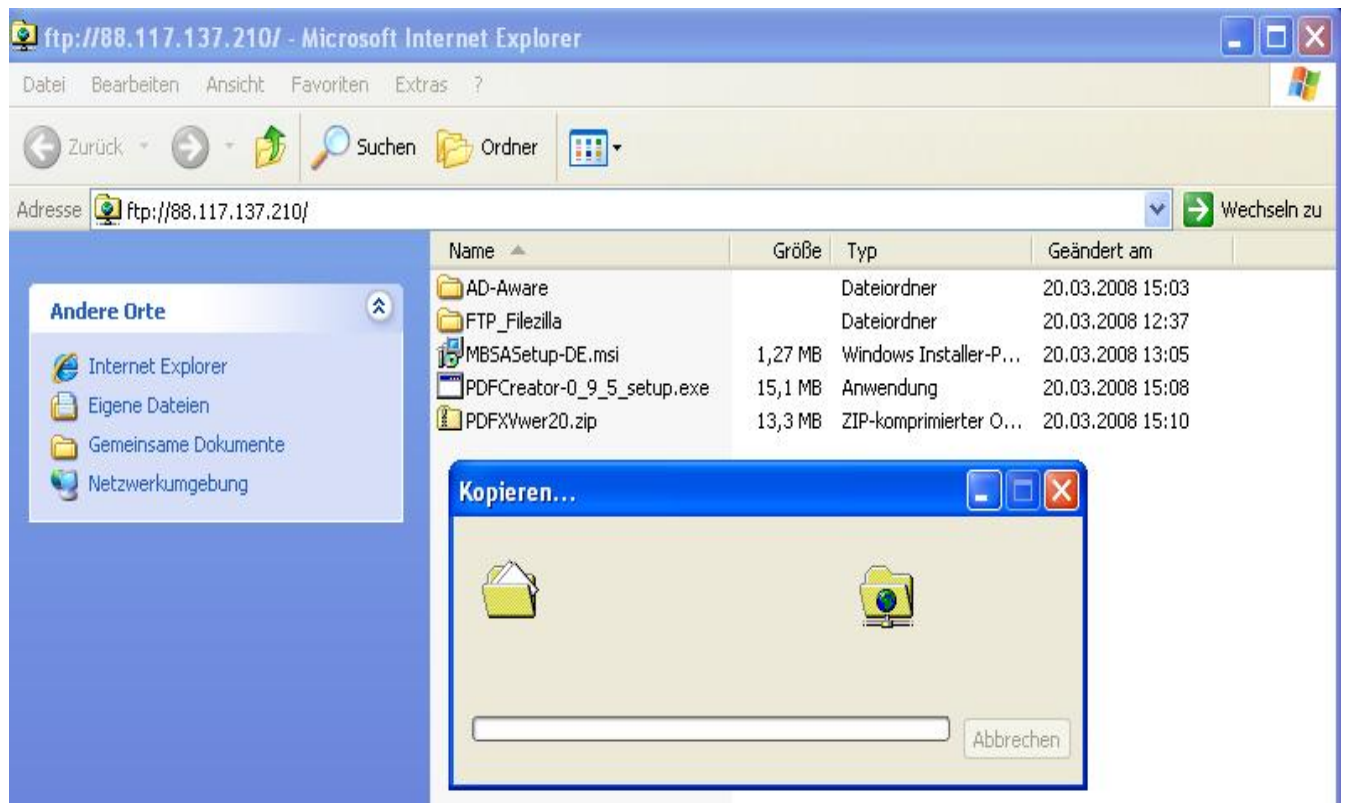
ftp://88.117.137.210/ - Microsoft Internet Explorer

Datei Bearbeiten Ansicht Favoriten Extras ?

Zurück Suchen Ordner

Adresse ftp://88.117.137.210/ Wechseln zu

Andere Orte

Internet Explorer
Eigene Dateien
Gemeinsame Dokumente
Netzwerkumgebung

| Name | Größe | Typ | Geändert am |
|---|---|---|---|
| AD-Aware | | Dateiordner | 20.03.2008 15:03 |
| FTP_Filezilla | | Dateiordner | 20.03.2008 12:37 |
| MBSASetup-DE.msi | 1,27 MB | Windows Installer-P... | 20.03.2008 13:05 |
| PDFCreator-0_9_5_setup.exe | 15,1 MB | Anwendung | 20.03.2008 15:08 |
| PDFXVwer20.zip | 13,3 MB | ZIP-komprimierter O... | 20.03.2008 15:10 |

Kopieren...

Abbrechen